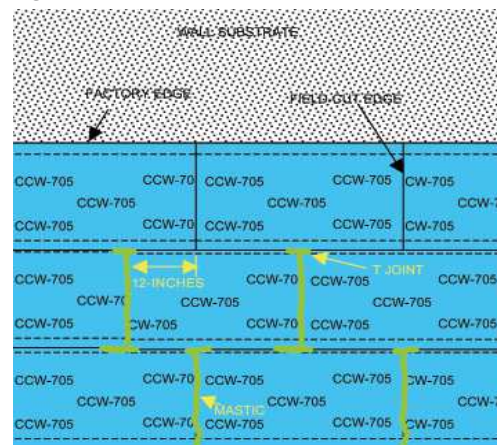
WALL SUBSTRATE

FACTORY EDGE

FIELD-CUT EDGE

CCW-705 CCW-70 CCW-705 CCW-705 CW-705
CCW-705 CCW-705 CCW-
CCW-705 CCW-70 CCW-705 CCW-705 CW-705

CCW-705 CCW-70 CCW-705 CCW-705
CCW-70 12-INCHES CCW-705 T JOINT CCW-705
CCW-705 CW-705 CCW-70 CCW-705 CCW-705

CCW-705 CCW-70 CCW-705 CCW-705 CW-705
CCW-705 CCW-705 CCW-
CCW-705 CCW-70 CCW-705 CCW-705 CW-705

MASTIC